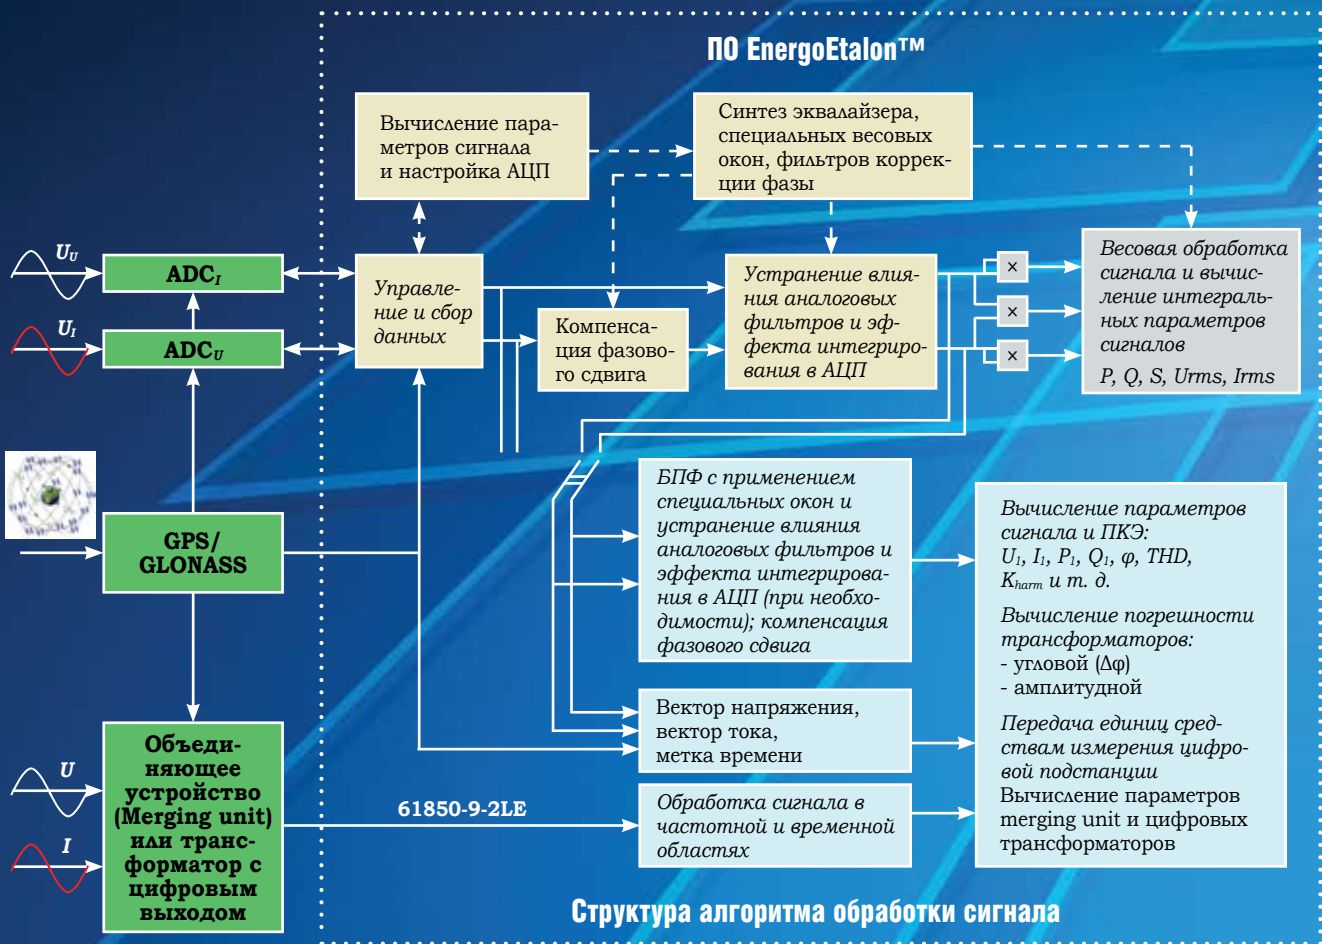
ПО EnergoEtalon™

Вычисление параметров сигнала и настройка АЦП

Синтез эквалайзера, специальных весовых окон, фильтров коррекции фазы

$U_U$

ADC$_I$

$U_I$

ADC$_U$

Управление и сбор данных

Компенсация фазового сдвига

Устранение влияния аналоговых фильтров и эффекта интегрирования в АЦП

×

×

×

Весовая обработка сигнала и вычисление интегральных параметров сигналов

P, Q, S, Urms, Irms

GPS/ GLONASS

БПФ с применением специальных окон и устранение влияния аналоговых фильтров и эффекта интегрирования в АЦП (при необходимости); компенсация фазового сдвига

Вычисление параметров сигнала и ПКЭ: $U_1$, $I_1$, $P_1$, $Q_1$, φ, THD, $K_{harm}$ и т. д.

Вычисление погрешности трансформаторов:
- угловой (Δφ)
- амплитудной

Передача единиц средствам измерения цифровой подстанции
Вычисление параметров merging unit и цифровых трансформаторов

Вектор напряжения, вектор тока, метка времени

U

I

Объединяющее устройство (Merging unit) или трансформатор с цифровым выходом

61850-9-2LE

Обработка сигнала в частотной и временной областях

Структура алгоритма обработки сигнала